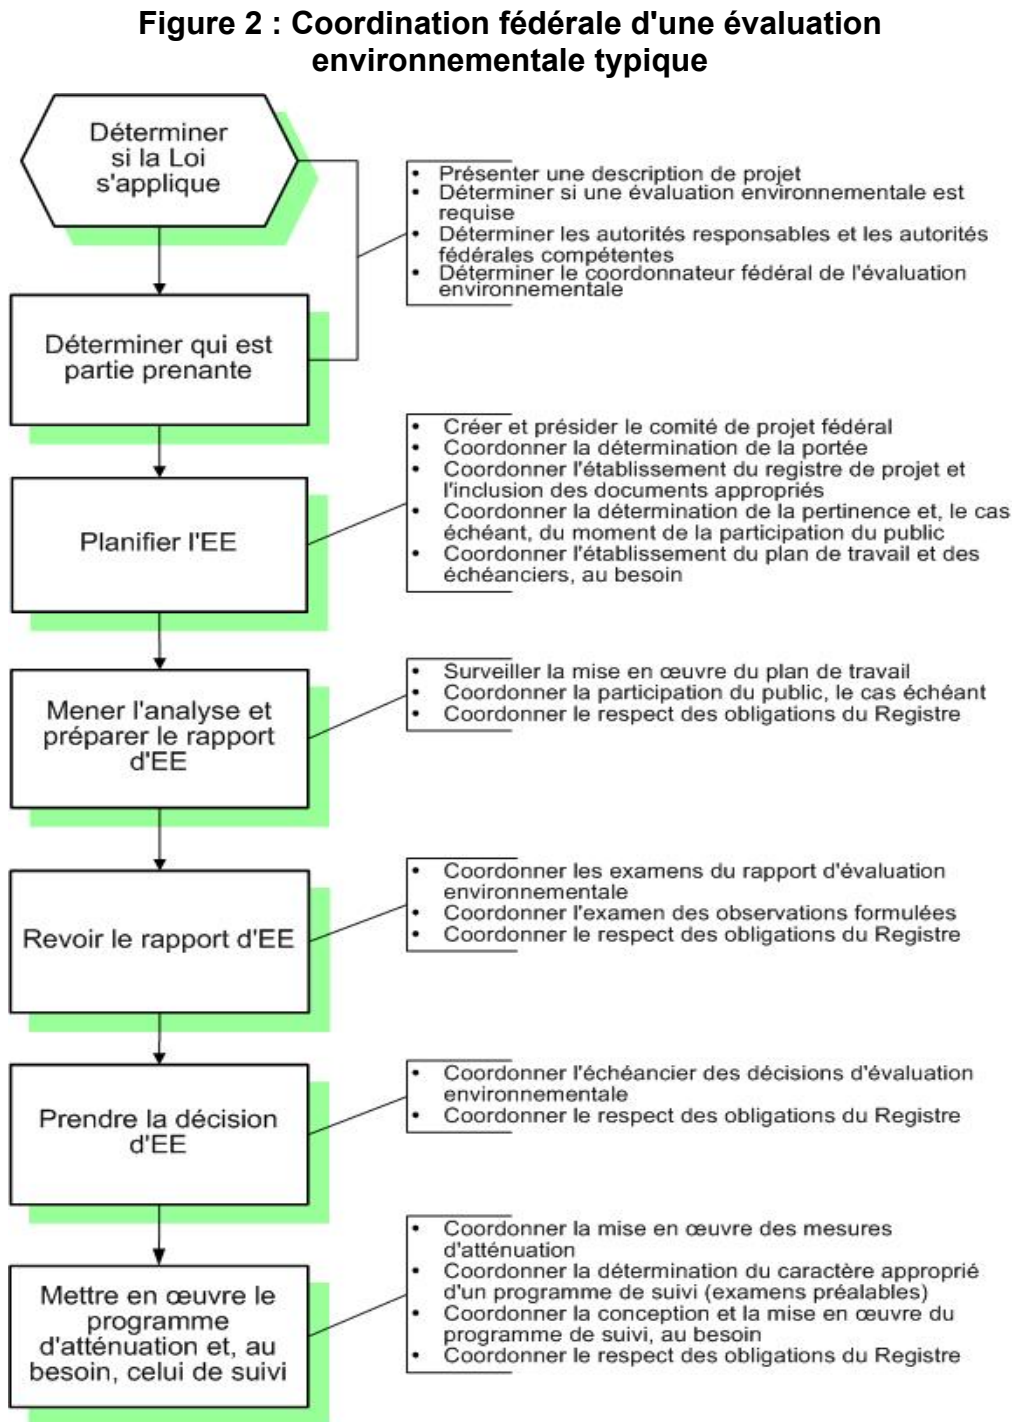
Figure 2 : Coordination fédérale d'une évaluation environnementale typique

Déterminer si la Loi s'applique

- Présenter une description de projet
- Déterminer si une évaluation environnementale est requise
- Déterminer les autorités responsables et les autorités fédérales compétentes
- Déterminer le coordonnateur fédéral de l'évaluation environnementale

Déterminer qui est partie prenante

Planifier l'EE

- Créer et présider le comité de projet fédéral
- Coordonner la détermination de la portée
- Coordonner l'établissement du registre de projet et l'inclusion des documents appropriés
- Coordonner la détermination de la pertinence et, le cas échéant, du moment de la participation du public
- Coordonner l'établissement du plan de travail et des échéanciers, au besoin

Mener l'analyse et préparer le rapport d'EE

- Surveiller la mise en œuvre du plan de travail
- Coordonner la participation du public, le cas échéant
- Coordonner le respect des obligations du Registre

Revoir le rapport d'EE

- Coordonner les examens du rapport d'évaluation environnementale
- Coordonner l'examen des observations formulées
- Coordonner le respect des obligations du Registre

Prendre la décision d'EE

- Coordonner l'échéancier des décisions d'évaluation environnementale
- Coordonner le respect des obligations du Registre

Mettre en œuvre le programme d'atténuation et, au besoin, celui de suivi

- Coordonner la mise en œuvre des mesures d'atténuation
- Coordonner la détermination du caractère approprié d'un programme de suivi (examens préalables)
- Coordonner la conception et la mise en œuvre du programme de suivi, au besoin
- Coordonner le respect des obligations du Registre